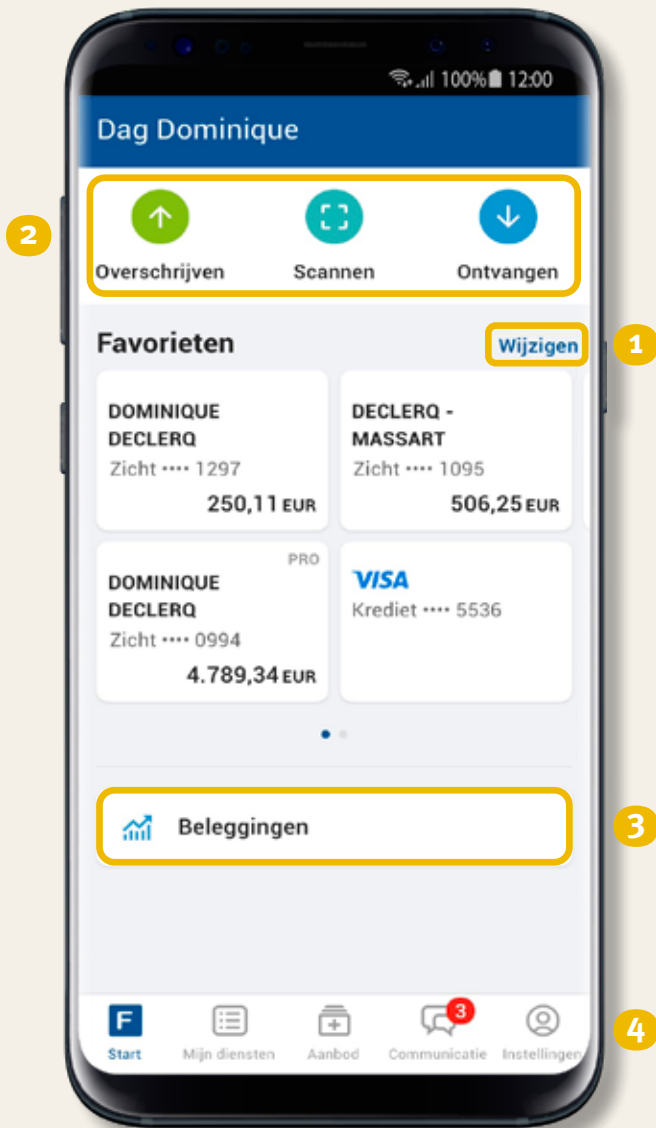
100% 12:00

Dag Dominique

2

Overschrijven Scannen Ontvangen

Favorieten Wijzigen 1

DOMINIQUE DECLERQ
Zicht •••• 1297
250,11 EUR

DECLERQ - MASSART
Zicht •••• 1095
506,25 EUR

PRO
DOMINIQUE DECLERQ
Zicht •••• 0994
4.789,34 EUR

VISA
Krediet •••• 5536

Beleggingen 3

F
Start Mijn diensten Aanbod 3 Communicatie Instellingen 4